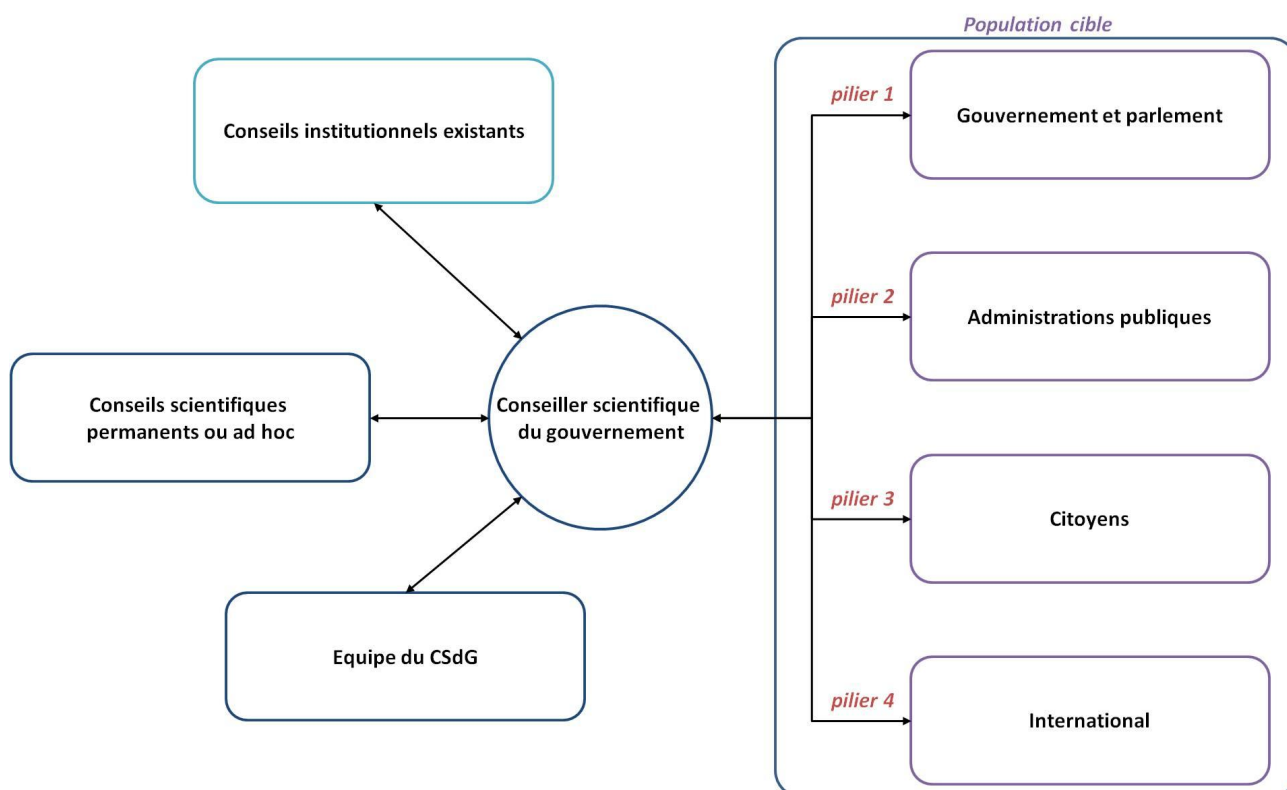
Population cible

Conseils institutionnels existants

Conseils scientifiques permanents ou ad hoc

Conseiller scientifique du gouvernement

Equipe du CSdG

pilier 1

Gouvernement et parlement

pilier 2

Administrations publiques

pilier 3

Citoyens

pilier 4

International